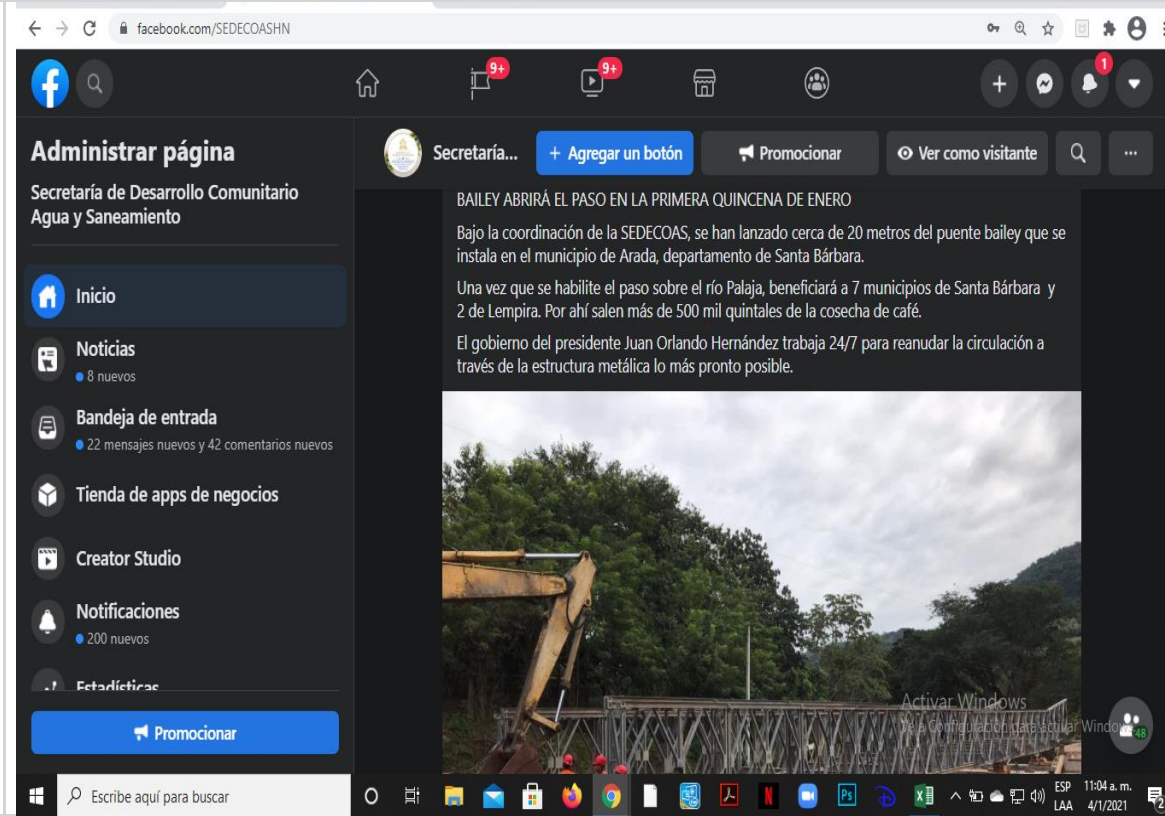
facebook.com/SEDECOASHN

9+ 9+ 1

Administrar página

Secretaría de Desarrollo Comunitario Agua y Saneamiento

Inicio

Noticias
8 nuevos

Bandeja de entrada
22 mensajes nuevos y 42 comentarios nuevos

Tienda de apps de negocios

Creator Studio

Notificaciones
200 nuevos

Estadísticas

Promocionar

Secretaría...

+ Agregar un botón

Promocionar

Ver como visitante

BAILEY ABRIRÁ EL PASO EN LA PRIMERA QUINCENA DE ENERO

Bajo la coordinación de la SEDECOAS, se han lanzado cerca de 20 metros del puente bailey que se instala en el municipio de Arada, departamento de Santa Bárbara.

Una vez que se habilite el paso sobre el río Palaja, beneficiará a 7 municipios de Santa Bárbara y 2 de Lempira. Por ahí salen más de 500 mil quintales de la cosecha de café.

El gobierno del presidente Juan Orlando Hernández trabaja 24/7 para reanudar la circulación a través de la estructura metálica lo más pronto posible.

Activar Windows
Ve a Configuración para activar Windows.

48

Escribe aquí para buscar

ESP LAA 11:04 a. m. 4/1/2021